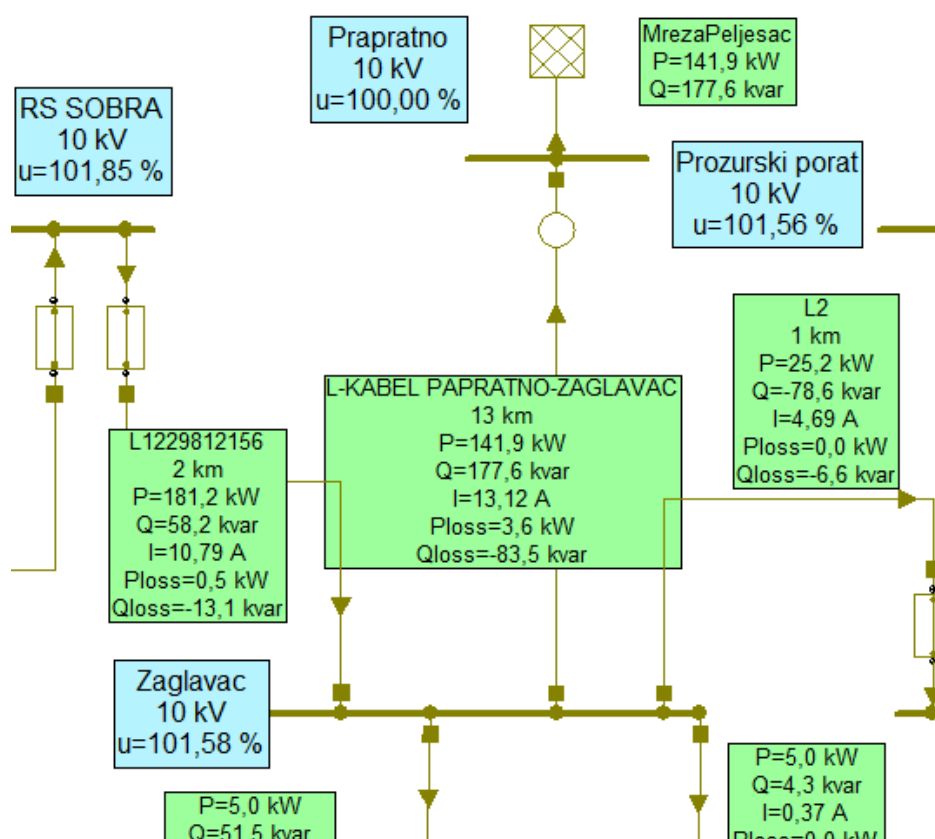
Prapratno
10 kV
u=100,00 %

MrezaPeljesac
P=141,9 kW
Q=177,6 kvar

RS SOBRA
10 kV
u=101,85 %

Prozurski porat
10 kV
u=101,56 %

L2
1 km
P=25,2 kW
Q=-78,6 kvar
I=4,69 A
Ploss=0,0 kW
Qloss=-6,6 kvar

L-KABEL PAPRATNO-ZAGLAVAC
13 km
P=141,9 kW
Q=177,6 kvar
I=13,12 A
Ploss=3,6 kW
Qloss=-83,5 kvar

L1229812156
2 km
P=181,2 kW
Q=58,2 kvar
I=10,79 A
Ploss=0,5 kW
Qloss=-13,1 kvar

Zaglavac
10 kV
u=101,58 %

P=5,0 kW
Q=4,3 kvar
I=0,37 A
Ploss=0,0 kW

P=5,0 kW
Q=51,5 kvar